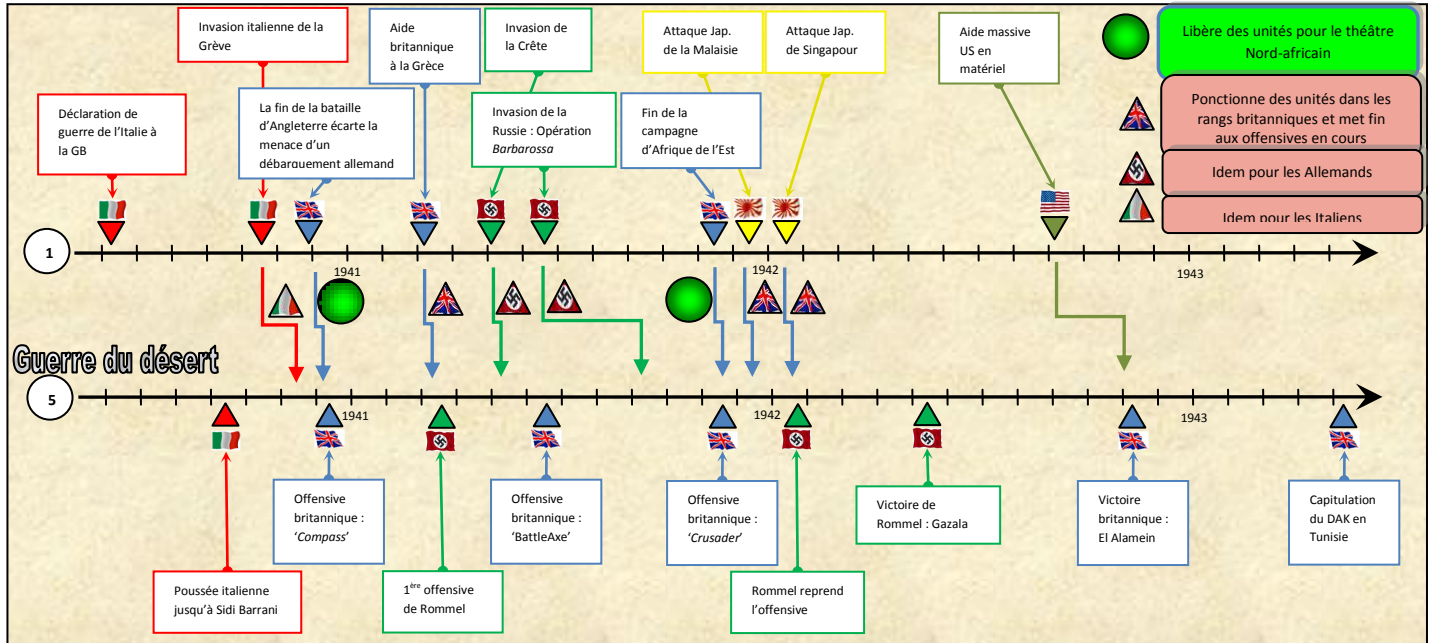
Invasion italienne de la Grève

Aide britannique à la Grèce

Invasion de la Crête

Attaque Jap. de la Malaisie

Attaque Jap. de Singapour

Aide massive US en matériel

Libère des unités pour le théâtre Nord-africain

Déclaration de guerre de l'Italie à la GB

La fin de la bataille d'Angleterre écarte la menace d'un débarquement allemand

Invasion de la Russie : Opération *Barbarossa*

Fin de la campagne d'Afrique de l'Est

Ponctionne des unités dans les rangs britanniques et met fin aux offensives en cours

Idem pour les Allemands

Idem pour les Italiens

1

1941

1942

1943

Guerre du désert

5

1941

1942

1943

Offensive britannique : '*Compass*'

Offensive britannique : 'BattleAxe'

Offensive britannique : '*Crusader*'

Victoire de Rommel : Gazala

Victoire britannique : El Alamein

Capitulation du DAK en Tunisie

Poussée italienne jusqu'à Sidi Barrani

1$^{ère}$ offensive de Rommel

Rommel reprend l'offensive